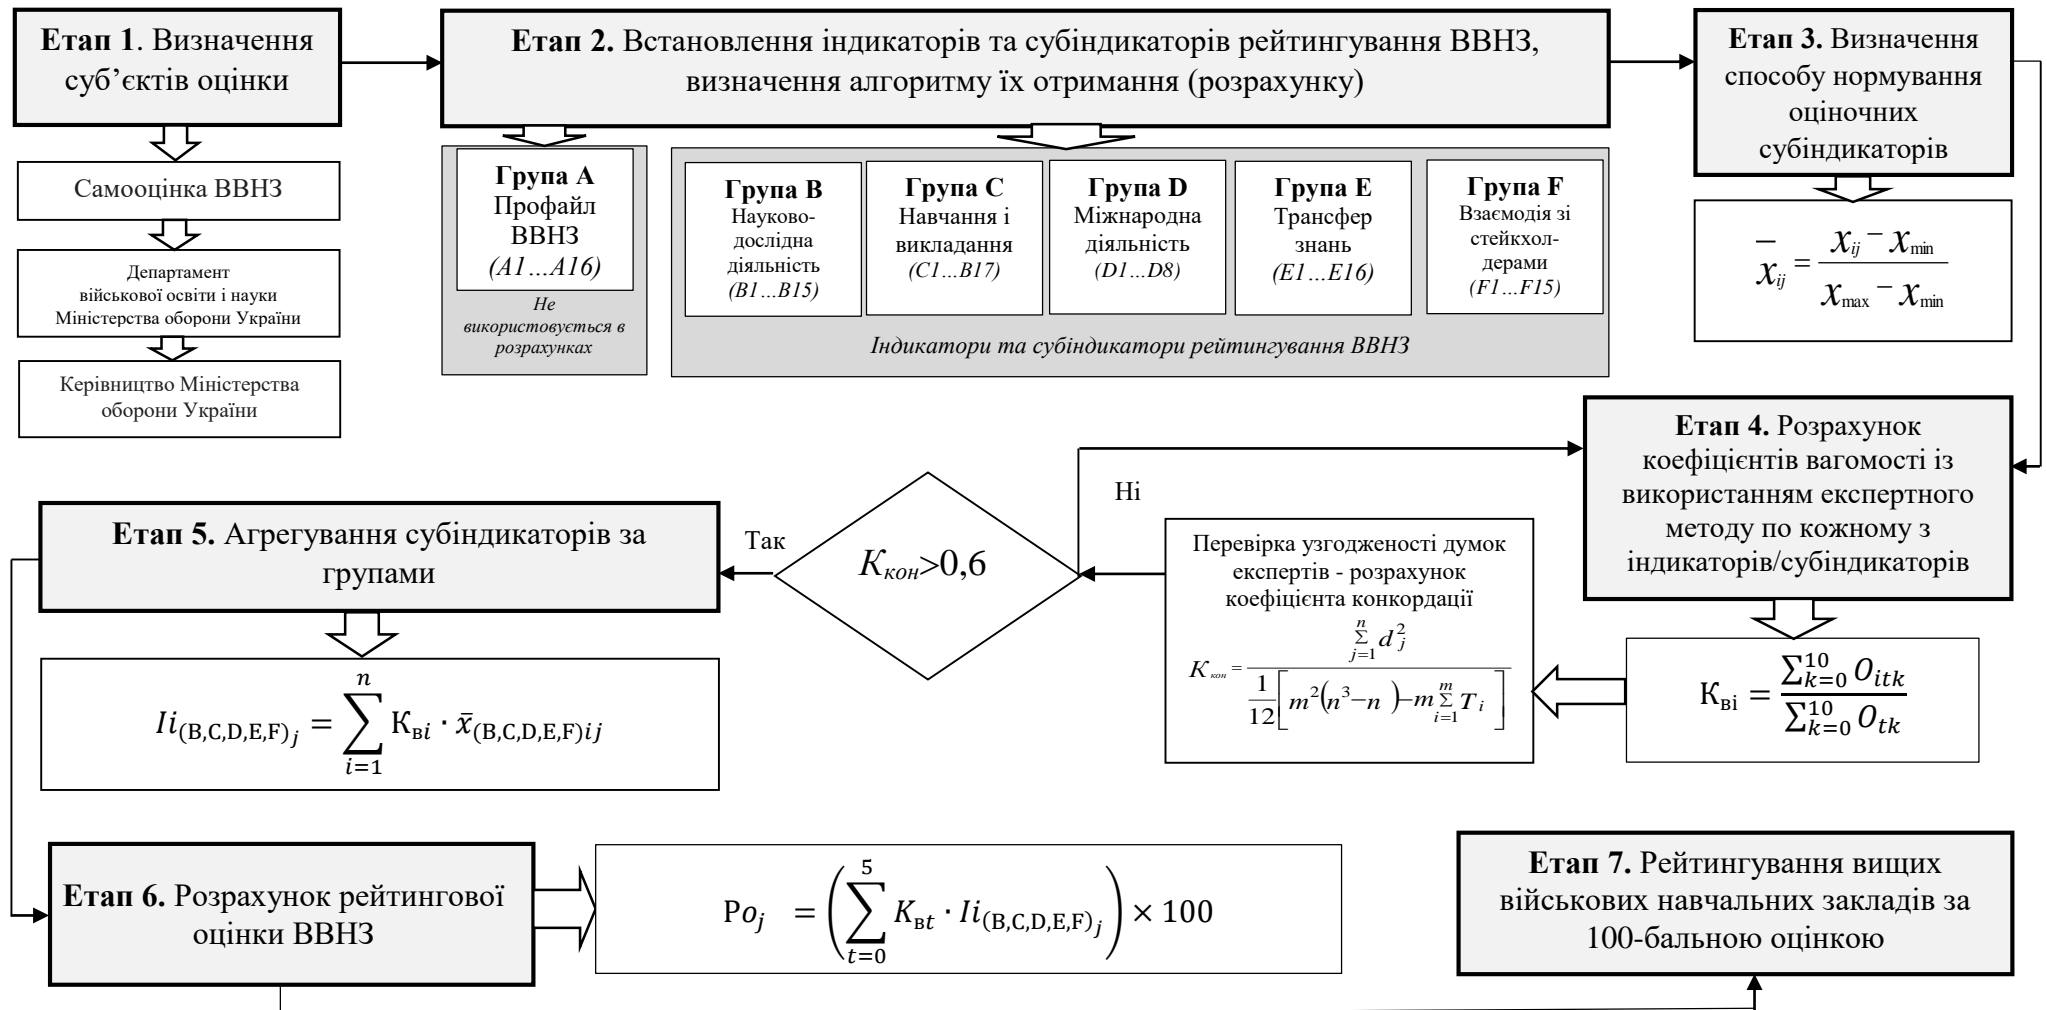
**Етап 1**. Визначення суб’єктів оцінки

Самооцінка ВВНЗ

Департамент військової освіти і науки Міністерства оборони України

Керівництво Міністерства оборони України

**Етап 2.** Встановлення індикаторів та субіндикаторів рейтингування ВВНЗ, визначення алгоритму їх отримання (розрахунку)

**Група A** Профайл ВВНЗ *(A1…A16)*

*Не використовується в розрахунках*

**Група B** Науково-дослідна діяльність *(B1…B15)*

**Група C** Навчання і викладання *(C1…B17)*

**Група D** Міжнародна діяльність *(D1…D8)*

**Група E** Трансфер знань *(E1…E16)*

**Група F** Взаємодія зі стейкхолдерами *(F1…F15)*

*Індикатори та субіндикатори рейтингування ВВНЗ*

**Етап 3.** Визначення способу нормування оціночних субіндикаторів

$\bar{x}_{ij} = \frac{x_{ij} - x_{\min}}{x_{\max} - x_{\min}}$

**Етап 4.** Розрахунок коефіцієнтів вагомості із використанням експертного методу по кожному з індикаторів/субіндикаторів

$К_{\text{в}i} = \frac{\sum_{k=0}^{10} O_{itk}}{\sum_{k=0}^{10} O_{tk}}$

Перевірка узгодженості думок експертів - розрахунок коефіцієнта конкордації

$K_{кон} = \frac{\sum_{j=1}^{n} d_j^2}{\frac{1}{12}\left[m^2(n^3-n)-m\sum_{i=1}^{m} T_i\right]}$

Ні

$K_{кон}>0,6$

Так

**Етап 5.** Агрегування субіндикаторів за групами

$Ii_{(\text{B,C,D,E,F})_j} = \sum_{i=1}^{n} К_{\text{в}i} \cdot \bar{x}_{(\text{B,C,D,E,F})ij}$

**Етап 6.** Розрахунок рейтингової оцінки ВВНЗ

$Рo_j = \left(\sum_{t=0}^{5} K_{\text{в}t} \cdot Ii_{(\text{B,C,D,E,F})_j}\right) \times 100$

**Етап 7.** Рейтингування вищих військових навчальних закладів за 100-бальною оцінкою